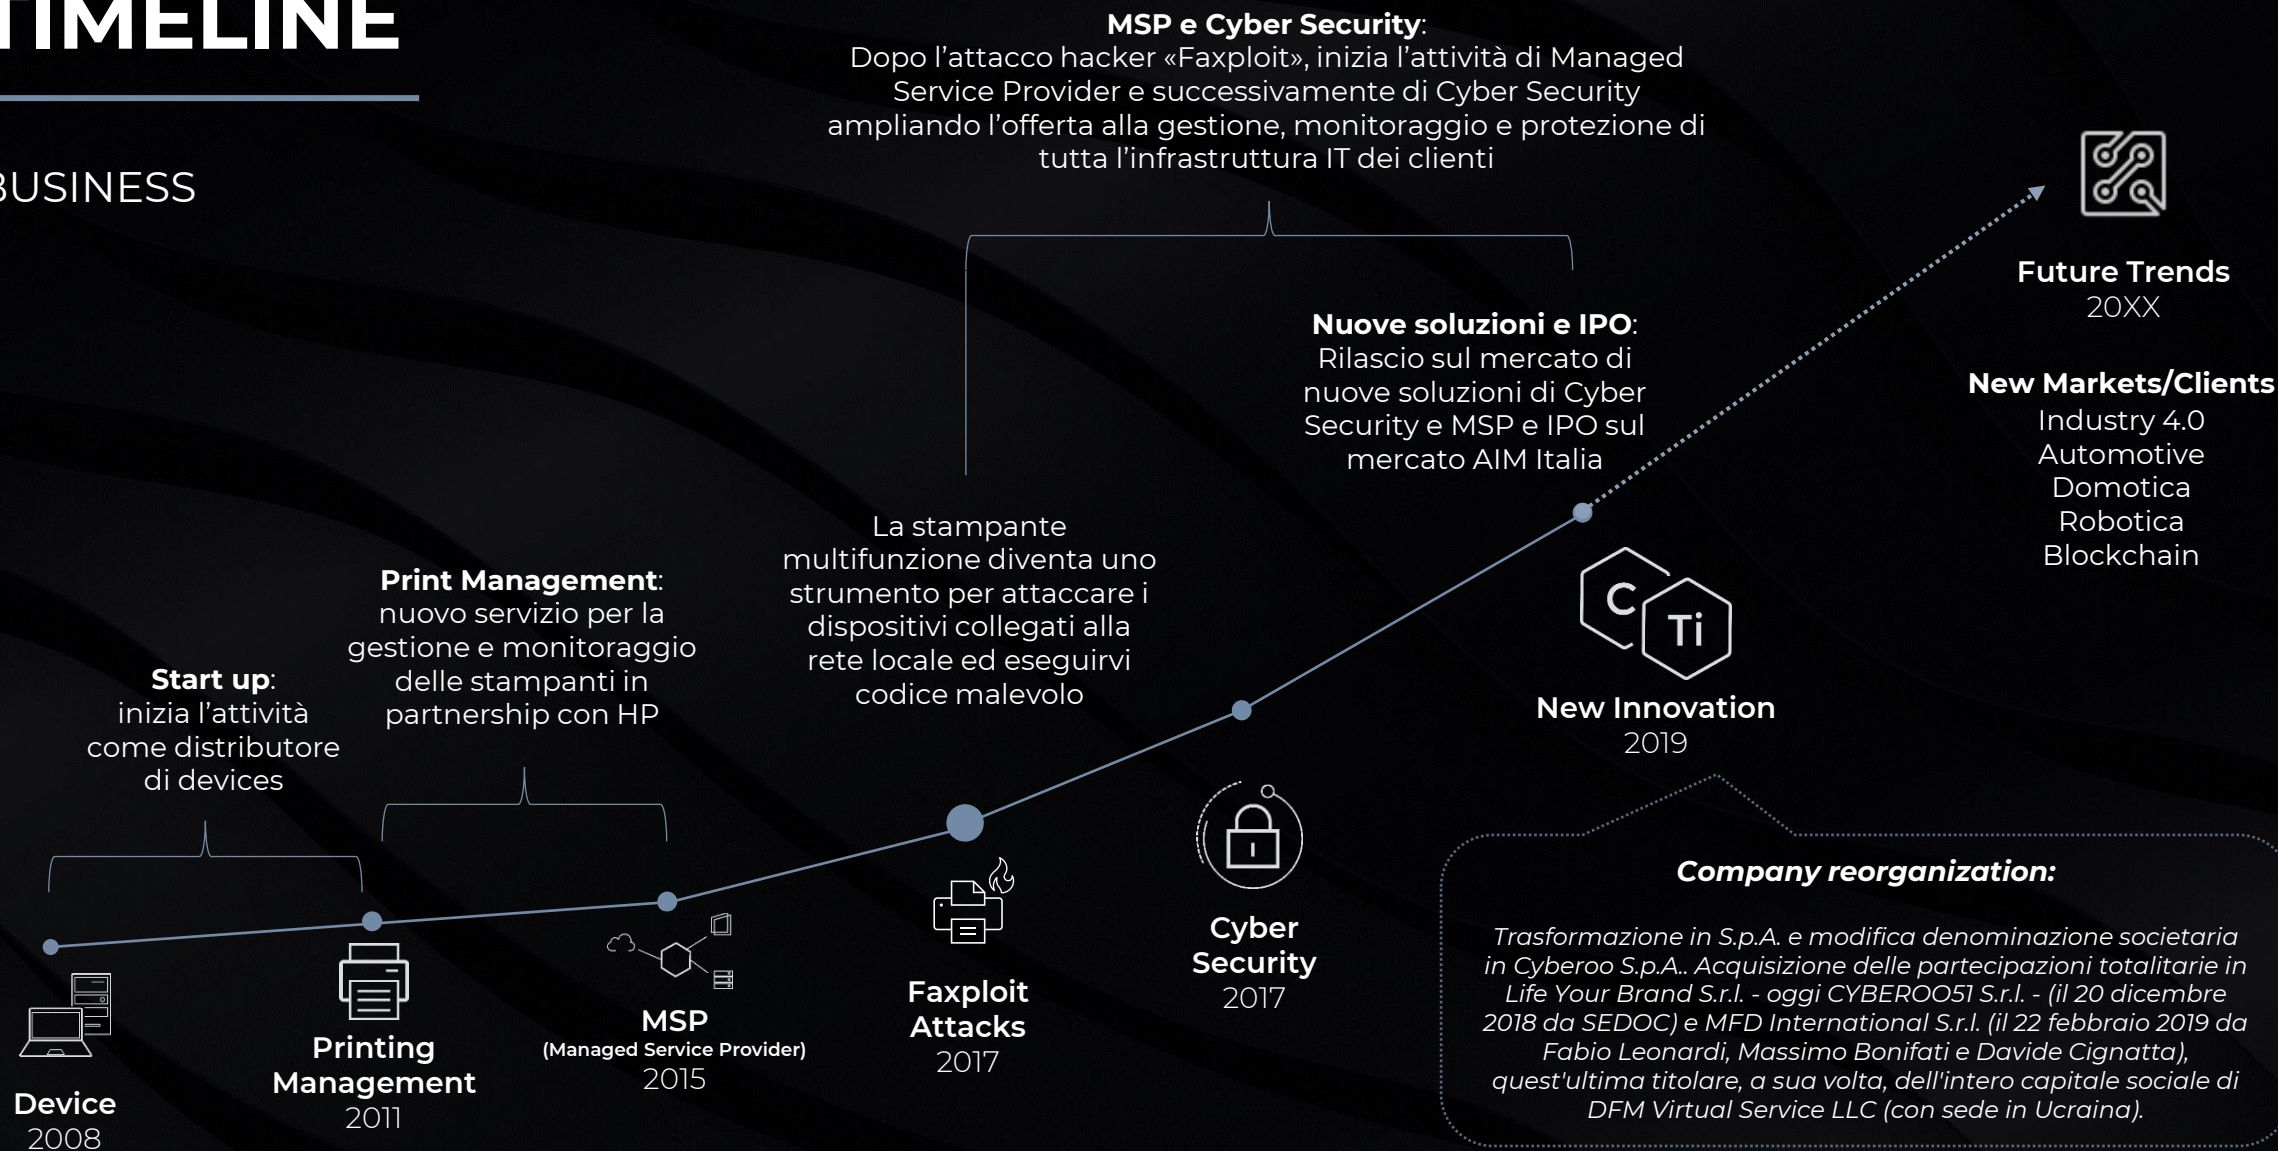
TIMELINE

BUSINESS

MSP e Cyber Security:
Dopo l'attacco hacker «Faxploit», inizia l'attività di Managed Service Provider e successivamente di Cyber Security ampliando l'offerta alla gestione, monitoraggio e protezione di tutta l'infrastruttura IT dei clienti

Future Trends
20XX

New Markets/Clients
Industry 4.0
Automotive
Domotica
Robotica
Blockchain

Nuove soluzioni e IPO:
Rilascio sul mercato di nuove soluzioni di Cyber Security e MSP e IPO sul mercato AIM Italia

La stampante multifunzione diventa uno strumento per attaccare i dispositivi collegati alla rete locale ed eseguirvi codice malevolo

Print Management:
nuovo servizio per la gestione e monitoraggio delle stampanti in partnership con HP

Start up:
inizia l'attività come distributore di devices

C
Ti

New Innovation
2019

Company reorganization:

Trasformazione in S.p.A. e modifica denominazione societaria in Cyberoo S.p.A.. Acquisizione delle partecipazioni totalitarie in Life Your Brand S.r.l. - oggi CYBEROO51 S.r.l. - (il 20 dicembre 2018 da SEDOC) e MFD International S.r.l. (il 22 febbraio 2019 da Fabio Leonardi, Massimo Bonifati e Davide Cignatta), quest'ultima titolare, a sua volta, dell'intero capitale sociale di DFM Virtual Service LLC (con sede in Ucraina).

Cyber Security
2017

Faxploit Attacks
2017

MSP
(Managed Service Provider)
2015

Printing Management
2011

Device
2008